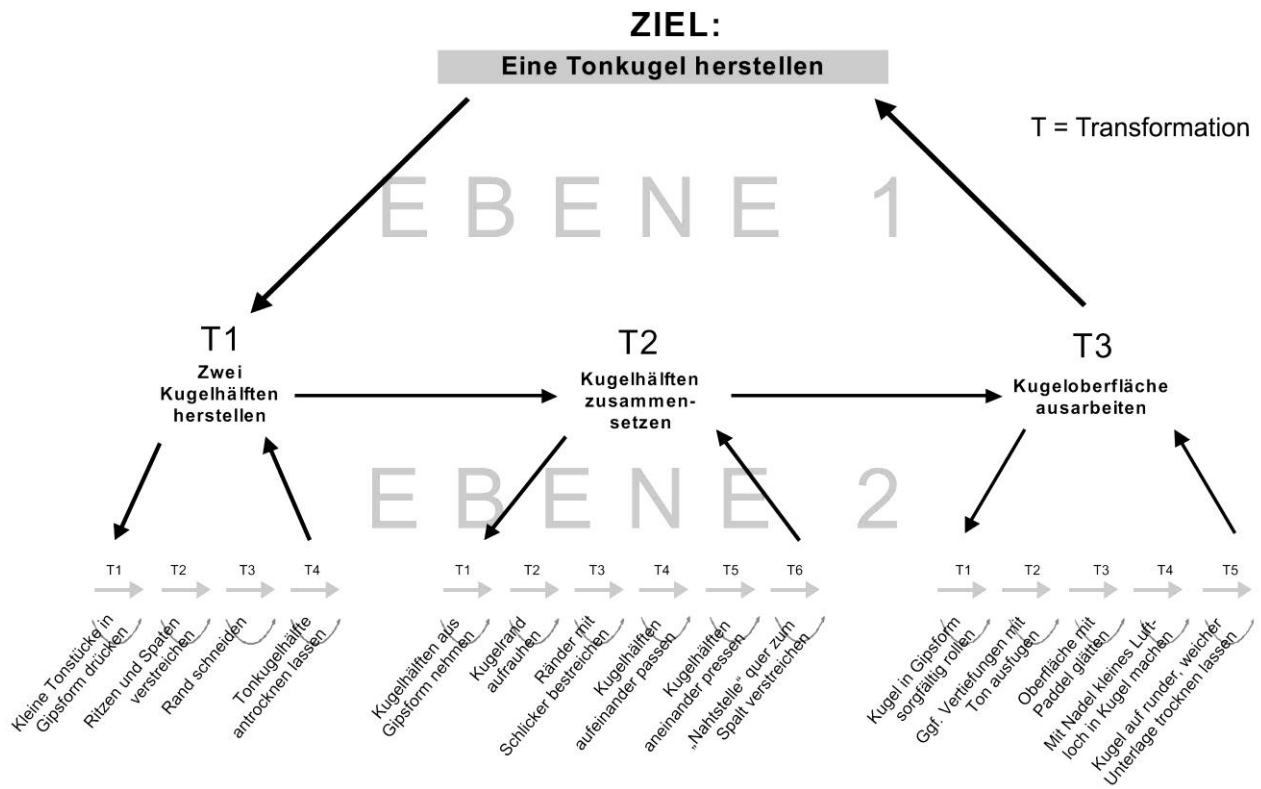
ZIEL:
Eine Tonkugel herstellen

T = Transformation

EBENE 1

T1
Zwei Kugelhälften herstellen

T2
Kugelhälften zusammensetzen

T3
Kugeloberfläche ausarbeiten

EBENE 2

T1
Kleine Tonstücke in Gipsform drücken

T2
Ritzen und Spaten verstreichen

T3
Rand schneiden

T4
Tonkugelhälfte antrocknen lassen

T1
Kugelhälften aus Gipsform nehmen

T2
Kugelrand aufrauhen

T3
Ränder mit Schlicker bestreichen

T4
Kugelhälften aufeinander passen

T5
Kugelhälften aneinander pressen

T6
„Nahtstelle" quer zum Spalt verstreichen

T1
Kugel in Gipsform sorgfältig rollen

T2
Ggf. Vertiefungen mit Ton ausfugen

T3
Oberfläche mit Paddel glätten

T4
Mit Nadel kleines Luftloch in Kugel machen

T5
Kugel auf runder, weicher Unterlage trocknen lassen